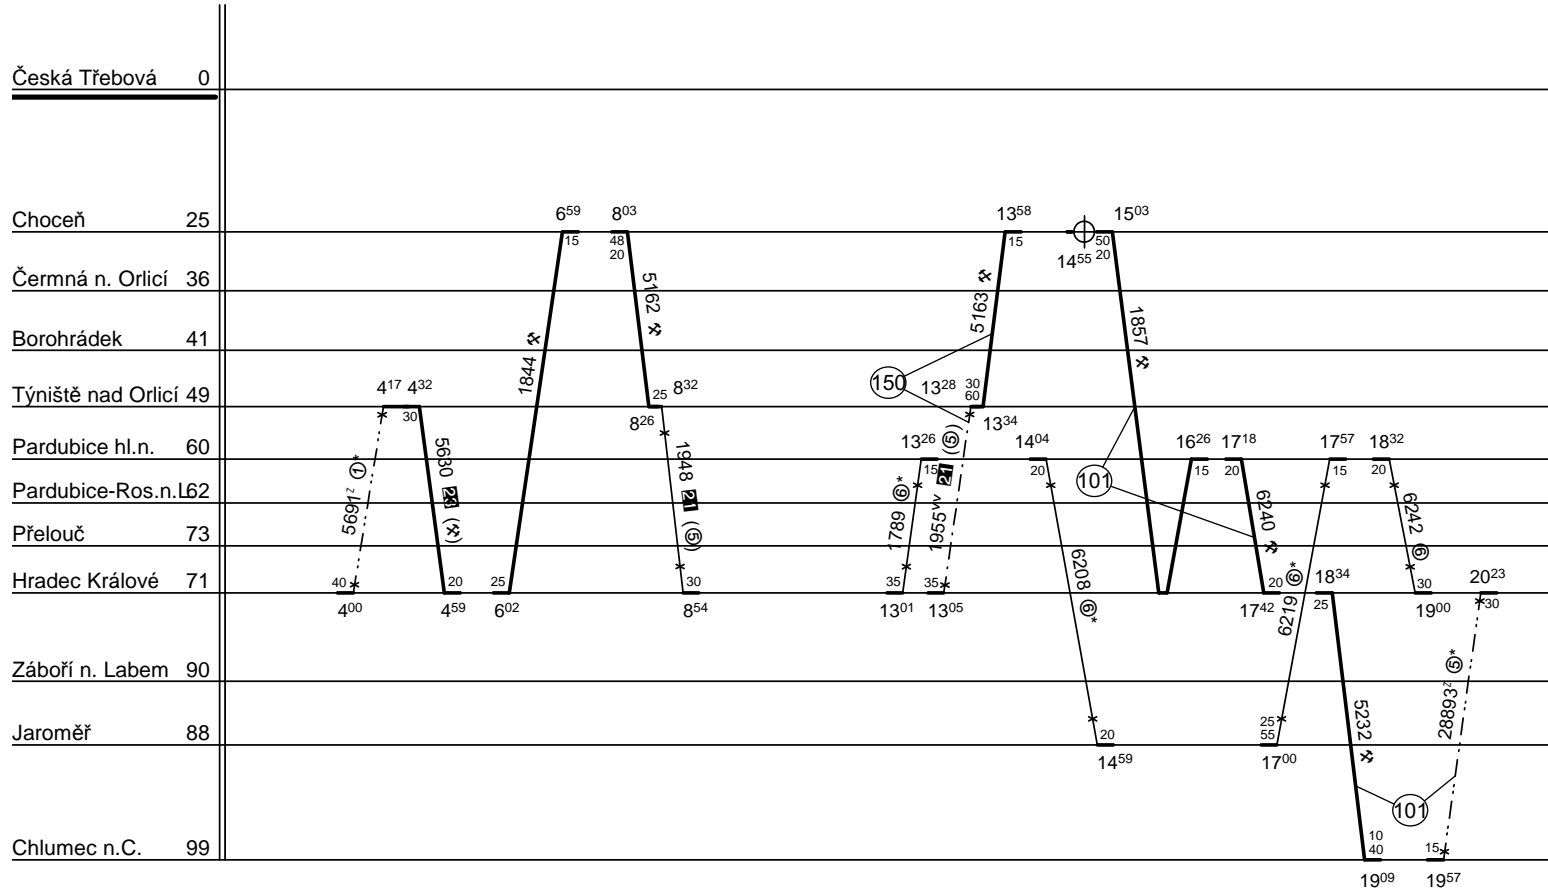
Česká Třebová 0
Choceň 25
Čermná n. Orlicí 36
Borohrádek 41
Týniště nad Orlicí 49
Pardubice hl.n. 60
Pardubice-Ros.n.L. 62
Přelouč 73
Hradec Králové 71
Záboří n. Labem 90
Jaroměř 88
Chlumec n.C. 99

$4^{17}$ $4^{32}$ 30 5691 ① 5630 (⚒) 40 $4^{00}$ 20 $4^{59}$

$6^{59}$ 15 1844 ⚒ 25 $6^{02}$

$8^{03}$ 48 20 5162 ⚒ 25 $8^{32}$ $8^{26}$ 1948 (⑤) 30 $8^{54}$

$13^{58}$ 15 5163 ⚒ 150 $13^{28}$ 30 60 $13^{34}$ $13^{26}$ (⑤) 15 1789 ⑥ 1955 35 $13^{01}$ 35 $13^{05}$

$14^{55}$ 50 20 $15^{03}$ 1857 ⚒ 101

$14^{04}$ 20 6208 ⑥ 20 $14^{59}$

$16^{26}$ 15 $17^{18}$ 20 6240 ⚒ 20 $17^{42}$

$17^{57}$ 15 6219 ⑥ 25 55 $17^{00}$

$18^{34}$ 25 5232 ⚒ 101 10 40 $19^{09}$

$18^{32}$ 20 6242 ⑥ 30 $19^{00}$

$20^{23}$ 30 28893 ⑤ 15 $19^{57}$